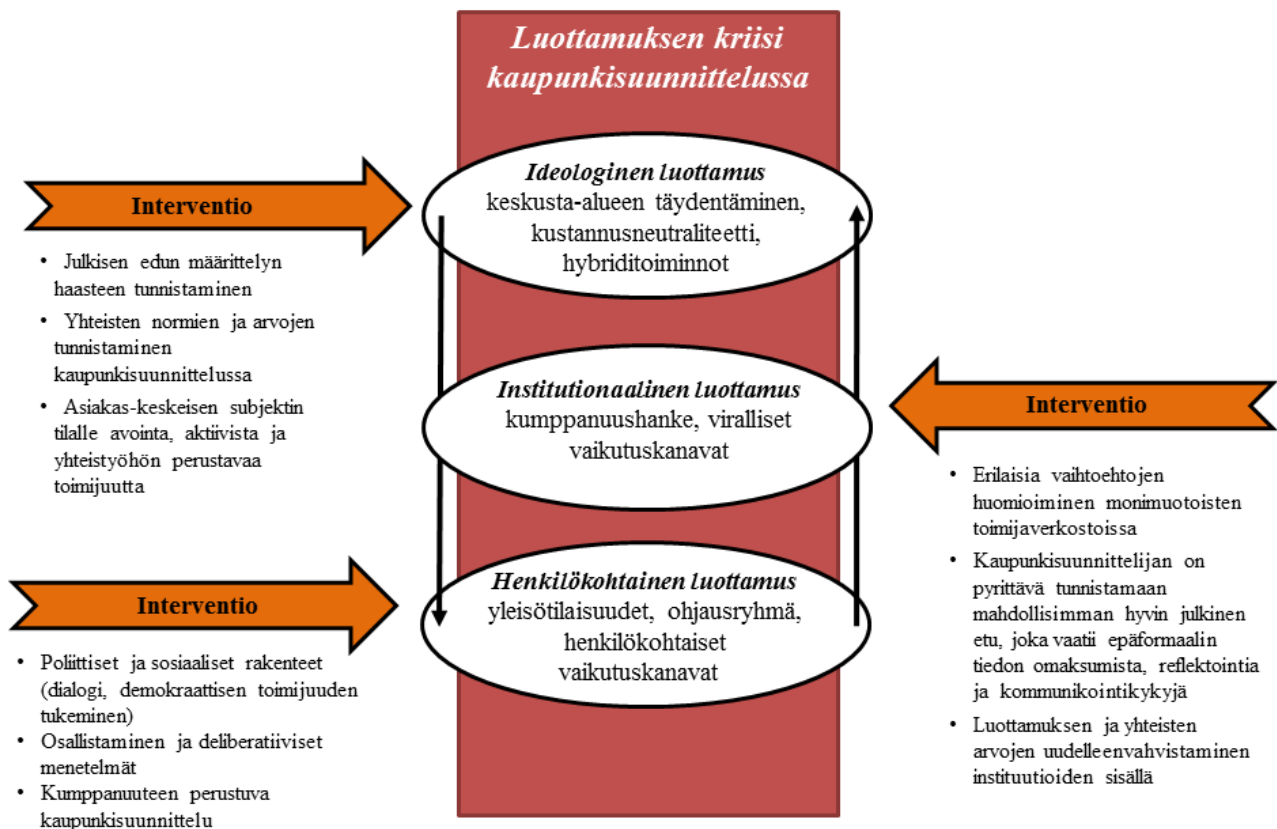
Luottamuksen kriisi kaupunkisuunnittelussa

Interventio

• Julkisen edun määrittelyn haasteen tunnistaminen
• Yhteisten normien ja arvojen tunnistaminen kaupunkisuunnittelussa
• Asiakas-keskeisen subjektin tilalle avointa, aktiivista ja yhteistyöhön perustavaa toimijuutta

Ideologinen luottamus
keskusta-alueen täydentäminen, kustannusneutraliteetti, hybriditoiminnot

Institutionaalinen luottamus
kumppanuushanke, viralliset vaikutuskanavat

Henkilökohtainen luottamus
yleisötilaisuudet, ohjausryhmä, henkilökohtaiset vaikutuskanavat

Interventio

• Erilaisia vaihtoehtojen huomioiminen monimuotoisten toimijaverkostoissa
• Kaupunkisuunnittelijan on pyrittävä tunnistamaan mahdollisimman hyvin julkinen etu, joka vaatii epäformaalin tiedon omaksumista, reflektointia ja kommunikointikykyjä
• Luottamuksen ja yhteisten arvojen uudelleenvahvistaminen instituutioiden sisällä

Interventio

• Poliittiset ja sosiaaliset rakenteet (dialogi, demokraattisen toimijuuden tukeminen)
• Osallistaminen ja deliberatiiviset menetelmät
• Kumppanuuteen perustuva kaupunkisuunnittelu